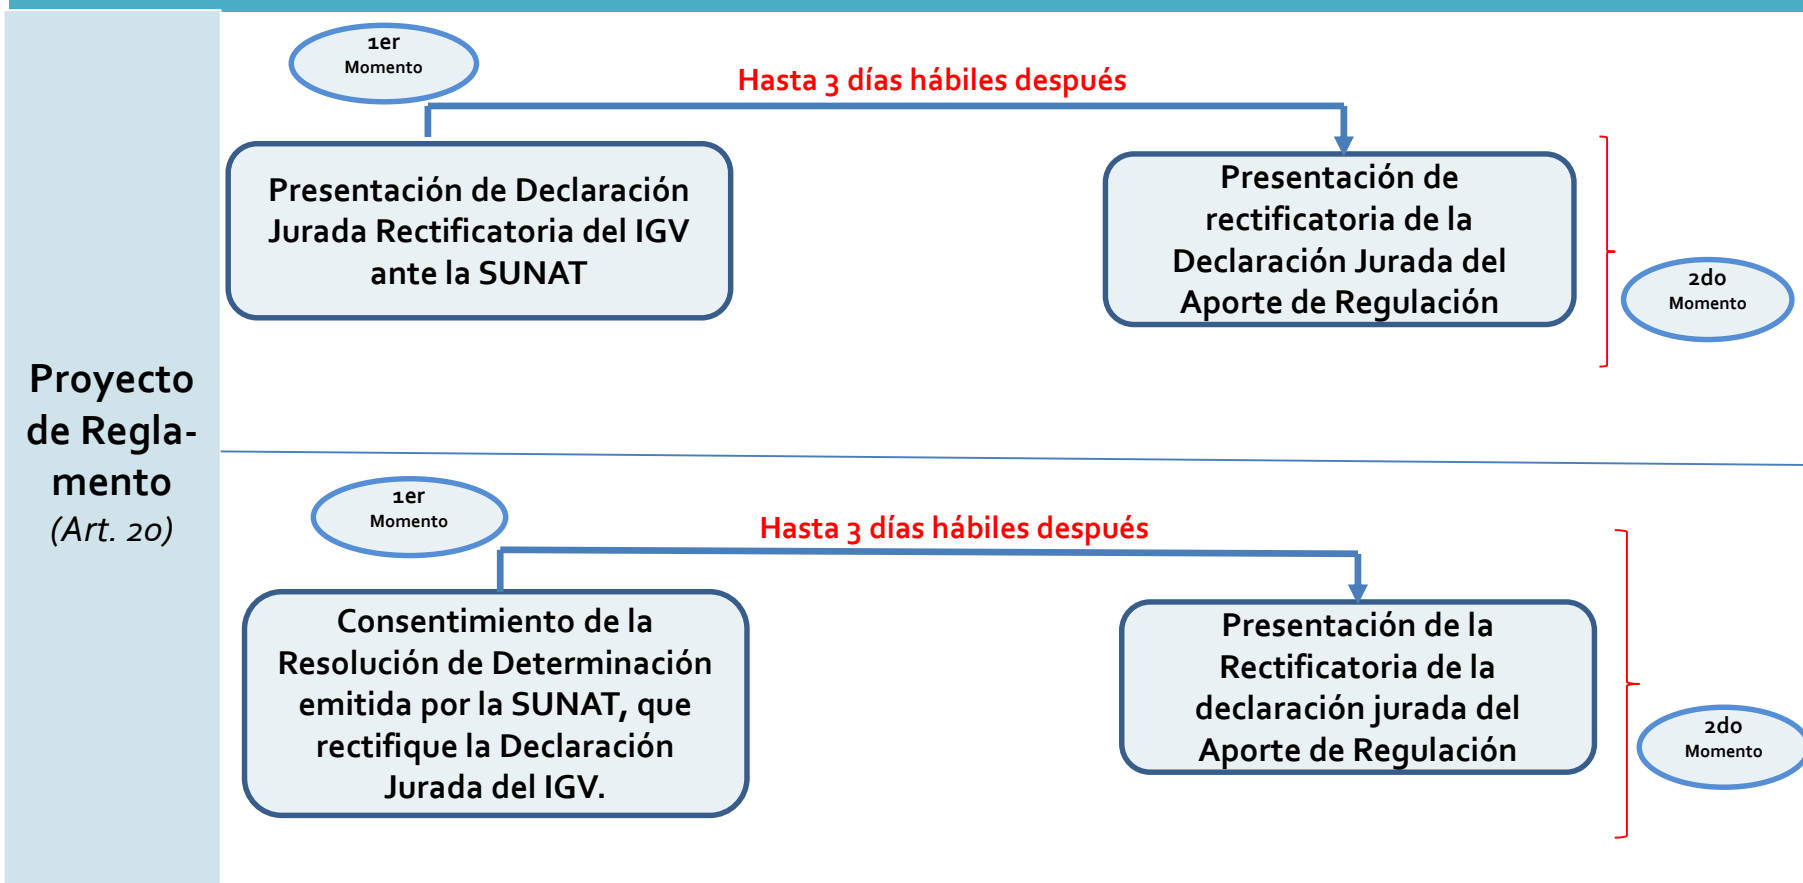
Proyecto de Reglamento
(Art. 20)

1er
Momento

Hasta 3 días hábiles después

Presentación de Declaración Jurada Rectificatoria del IGV ante la SUNAT

Presentación de rectificatoria de la Declaración Jurada del Aporte de Regulación

2do
Momento

1er
Momento

Hasta 3 días hábiles después

Consentimiento de la Resolución de Determinación emitida por la SUNAT, que rectifique la Declaración Jurada del IGV.

Presentación de la Rectificatoria de la declaración jurada del Aporte de Regulación

2do
Momento